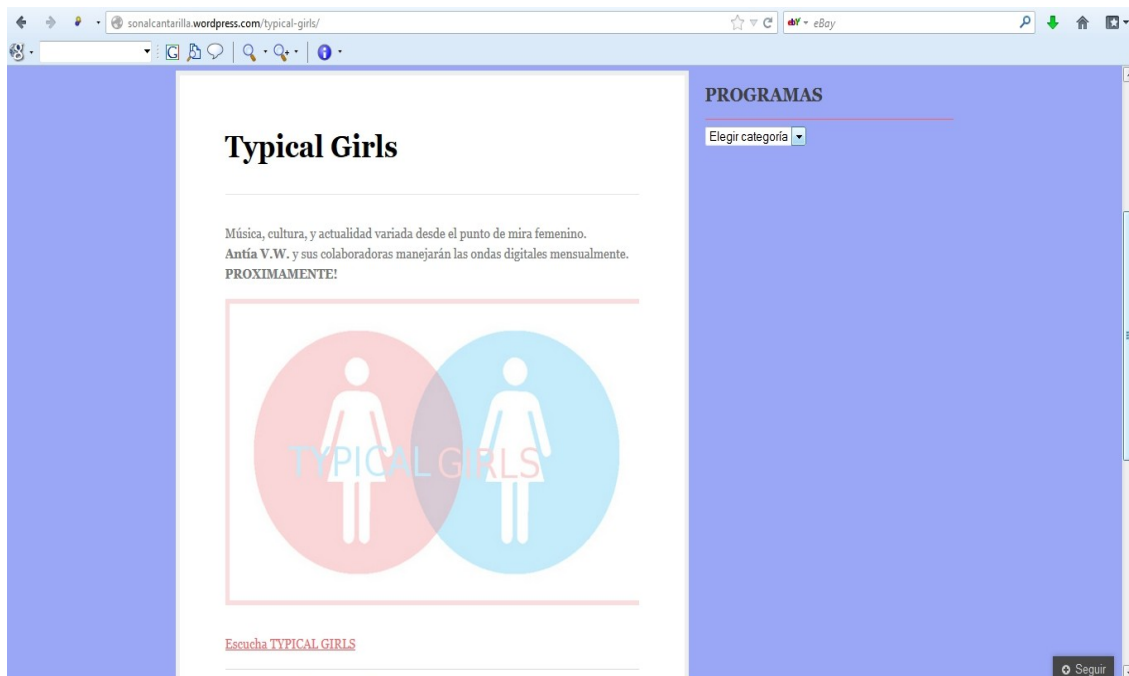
sonalcantarilla.wordpress.com/typical-girls/

eBay

Typical Girls

Música, cultura, y actualidad variada desde el punto de mira femenino. **Antía V.W.** y sus colaboradoras manejarán las ondas digitales mensualmente. **PROXIMAMENTE!**

TYPICAL GIRLS

Escucha TYPICAL GIRLS

PROGRAMAS

Elegir categoría

Seguir